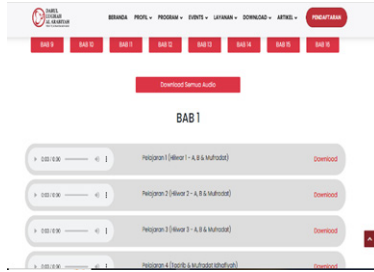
DARUL LUGHAH AL ARABIYAH

BERANDA PROFIL PROGRAM EVENTS LAYANAN DOWNLOAD ARTIKEL PENDAFTARAN

BAB 9 BAB 10 BAB 11 BAB 12 BAB 13 BAB 14 BAB 15 BAB 16

Download Semua Audio

BAB 1

0:00 / 0:30 Pelajaran 1 (Hiwar 1 - A, B & Mufradat) Download

0:00 / 0:30 Pelajaran 2 (Hiwar 2 - A, B & Mufradat) Download

0:00 / 0:30 Pelajaran 3 (Hiwar 3 - A, B & Mufradat) Download

0:00 / 0:30 Pelajaran 4 (Tadrib & Mufradat Idhafiyah) Download